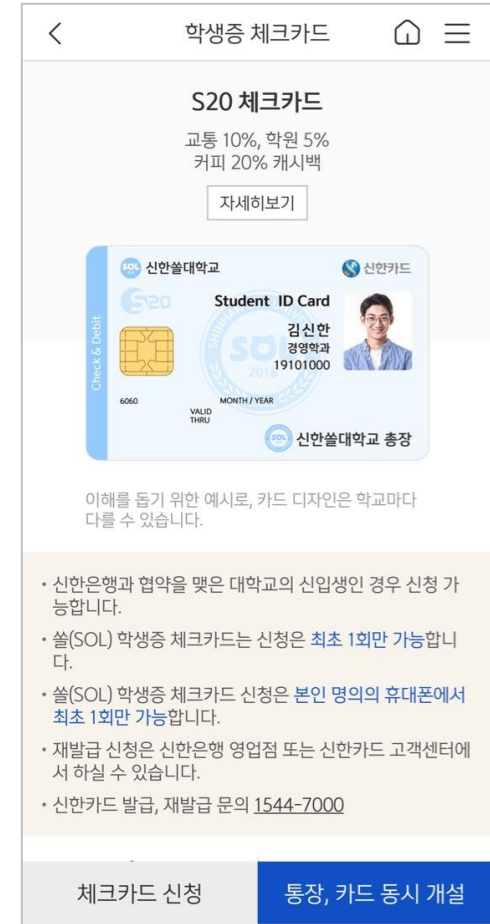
학생증 체크카드

S20 체크카드

교통 10%, 학원 5%
커피 20% 캐시백

자세히보기

신한쏠대학교

신한카드

S20

Check & Debit

Student ID Card

김신한
경영학과
19101000

6060

VALID THRU

MONTH / YEAR

신한쏠대학교 총장

이해를 돕기 위한 예시로, 카드 디자인은 학교마다 다를 수 있습니다.

• 신한은행과 협약을 맺은 대학교의 신입생인 경우 신청 가능합니다.

• 쏠(SOL) 학생증 체크카드는 신청은 최초 1회만 가능합니다.

• 쏠(SOL) 학생증 체크카드 신청은 본인 명의의 휴대폰에서 최초 1회만 가능합니다.

• 재발급 신청은 신한은행 영업점 또는 신한카드 고객센터에서 하실 수 있습니다.

• 신한카드 발급, 재발급 문의 1544-7000

체크카드 신청

통장, 카드 동시 개설